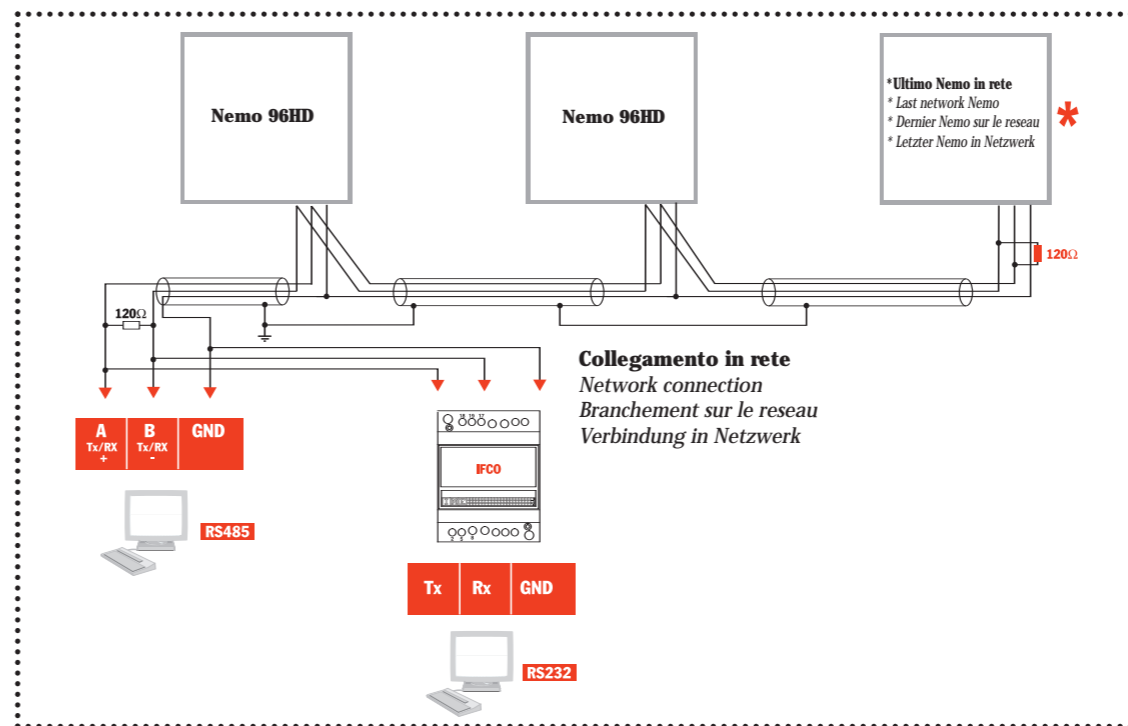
Nemo 96HD

Nemo 96HD

*Ultimo Nemo in rete
* Last network Nemo
* Dernier Nemo sur le reseau
* Letzter Nemo in Netzwerk

*

120Ω

120Ω

Collegamento in rete
Network connection
Branchement sur le reseau
Verbindung in Netzwerk

A Tx/RX +

B Tx/RX -

GND

RS485

IFCO

| Tx | Rx | GND |
|---|---|---|

RS232